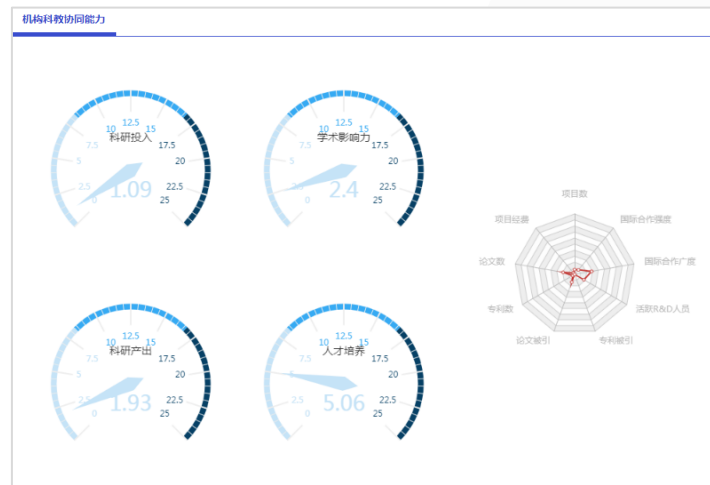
机构科教协同能力

12.5
10 15
科研投入
7.5 17.5
5 20
2.5 22.5
0 25
1.09

12.5
10 15
学术影响力
7.5 17.5
5 20
2.5 22.5
0 25
2.4

12.5
10 15
科研产出
7.5 17.5
5 20
2.5 22.5
0 25
1.93

12.5
10 15
人才培养
7.5 17.5
5 20
2.5 22.5
0 25
5.06

项目数
国际合作强度
国际合作广度
活跃R&D人员
专利被引
论文被引
专利数
论文数
项目经费